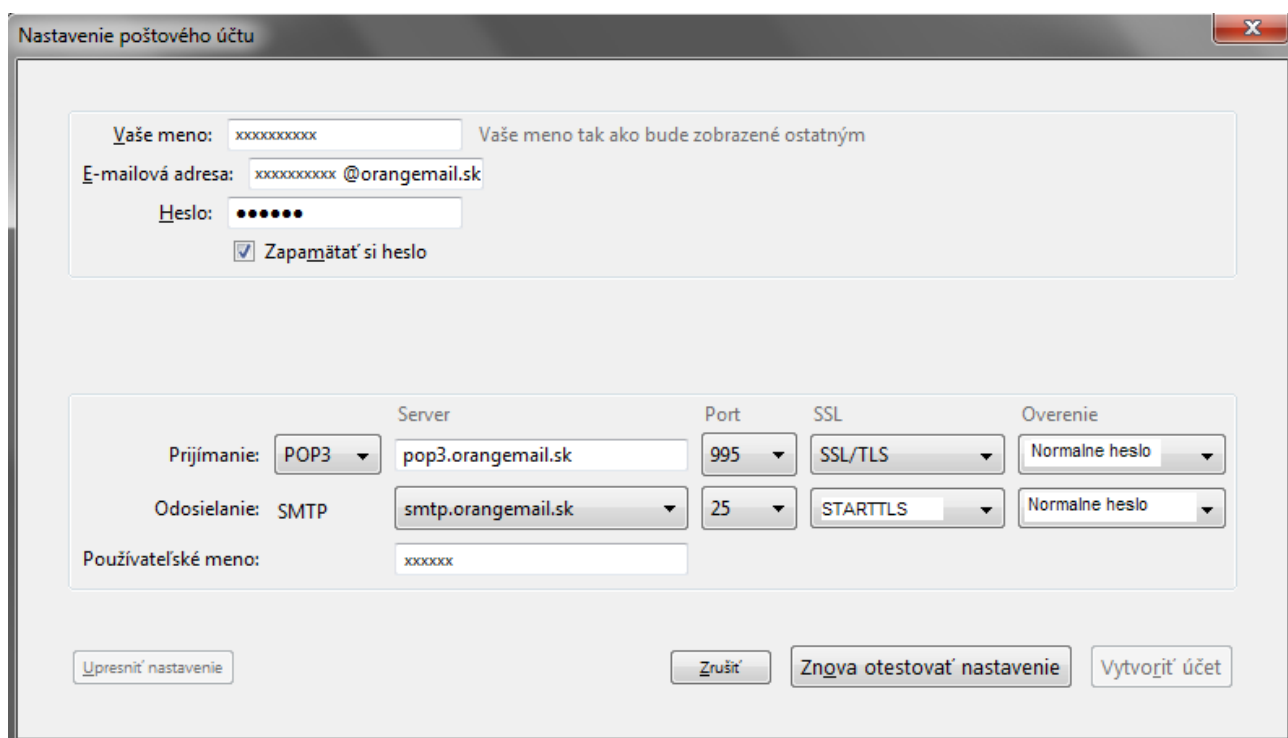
Nastavenie poštového účtu

Vaše meno: xxxxxxxxxx Vaše meno tak ako bude zobrazené ostatným
E-mailová adresa: xxxxxxxxxx @orangemail.sk
Heslo: ●●●●●●
☑ Zapamätať si heslo

| | | Server | Port | SSL | Overenie |
|---|---|---|---|---|---|
| Prijímanie: | POP3 | pop3.orangemail.sk | 995 | SSL/TLS | Normalne heslo |
| Odosielanie: | SMTP | smtp.orangemail.sk | 25 | STARTTLS | Normalne heslo |
| Používateľské meno: | | xxxxxx | | | |

Upresniť nastavenie
Zrušiť
Znova otestovať nastavenie
Vytvoriť účet